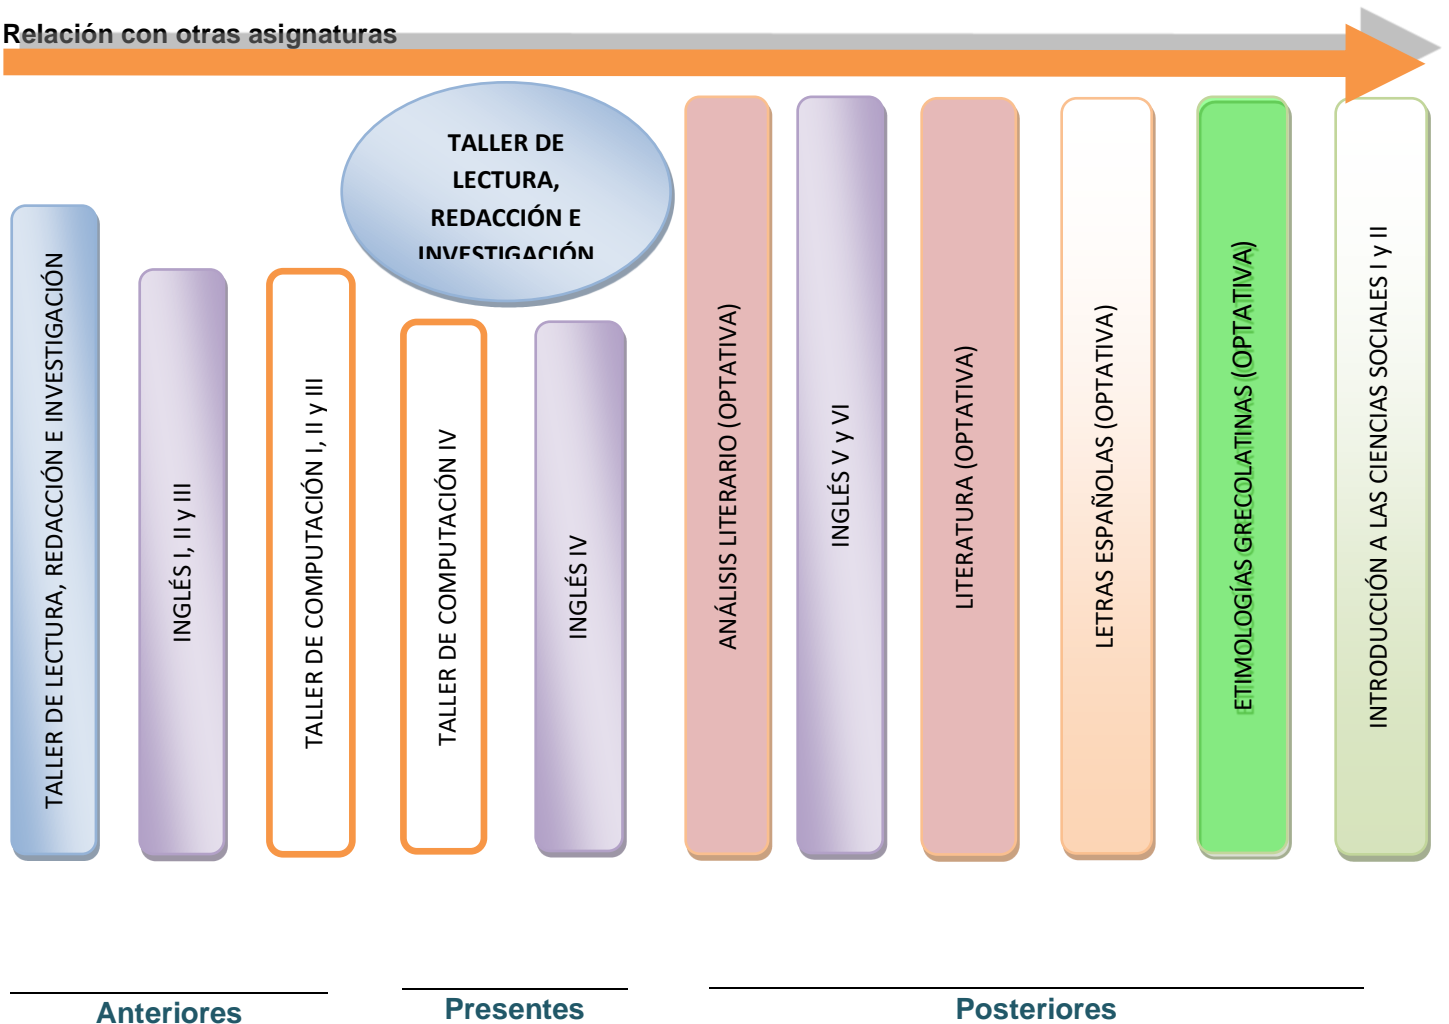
Relación con otras asignaturas

TALLER DE LECTURA, REDACCIÓN E INVESTIGACIÓN

INGLÉS I, II y III

TALLER DE COMPUTACIÓN I, II y III

TALLER DE LECTURA, REDACCIÓN E INVESTIGACIÓN

TALLER DE COMPUTACIÓN IV

INGLÉS IV

ANÁLISIS LITERARIO (OPTATIVA)

INGLÉS V y VI

LITERATURA (OPTATIVA)

LETRAS ESPAÑOLAS (OPTATIVA)

ETIMOLOGÍAS GRECOLATINAS (OPTATIVA)

INTRODUCCIÓN A LAS CIENCIAS SOCIALES I y II

Anteriores

Presentes

Posteriores